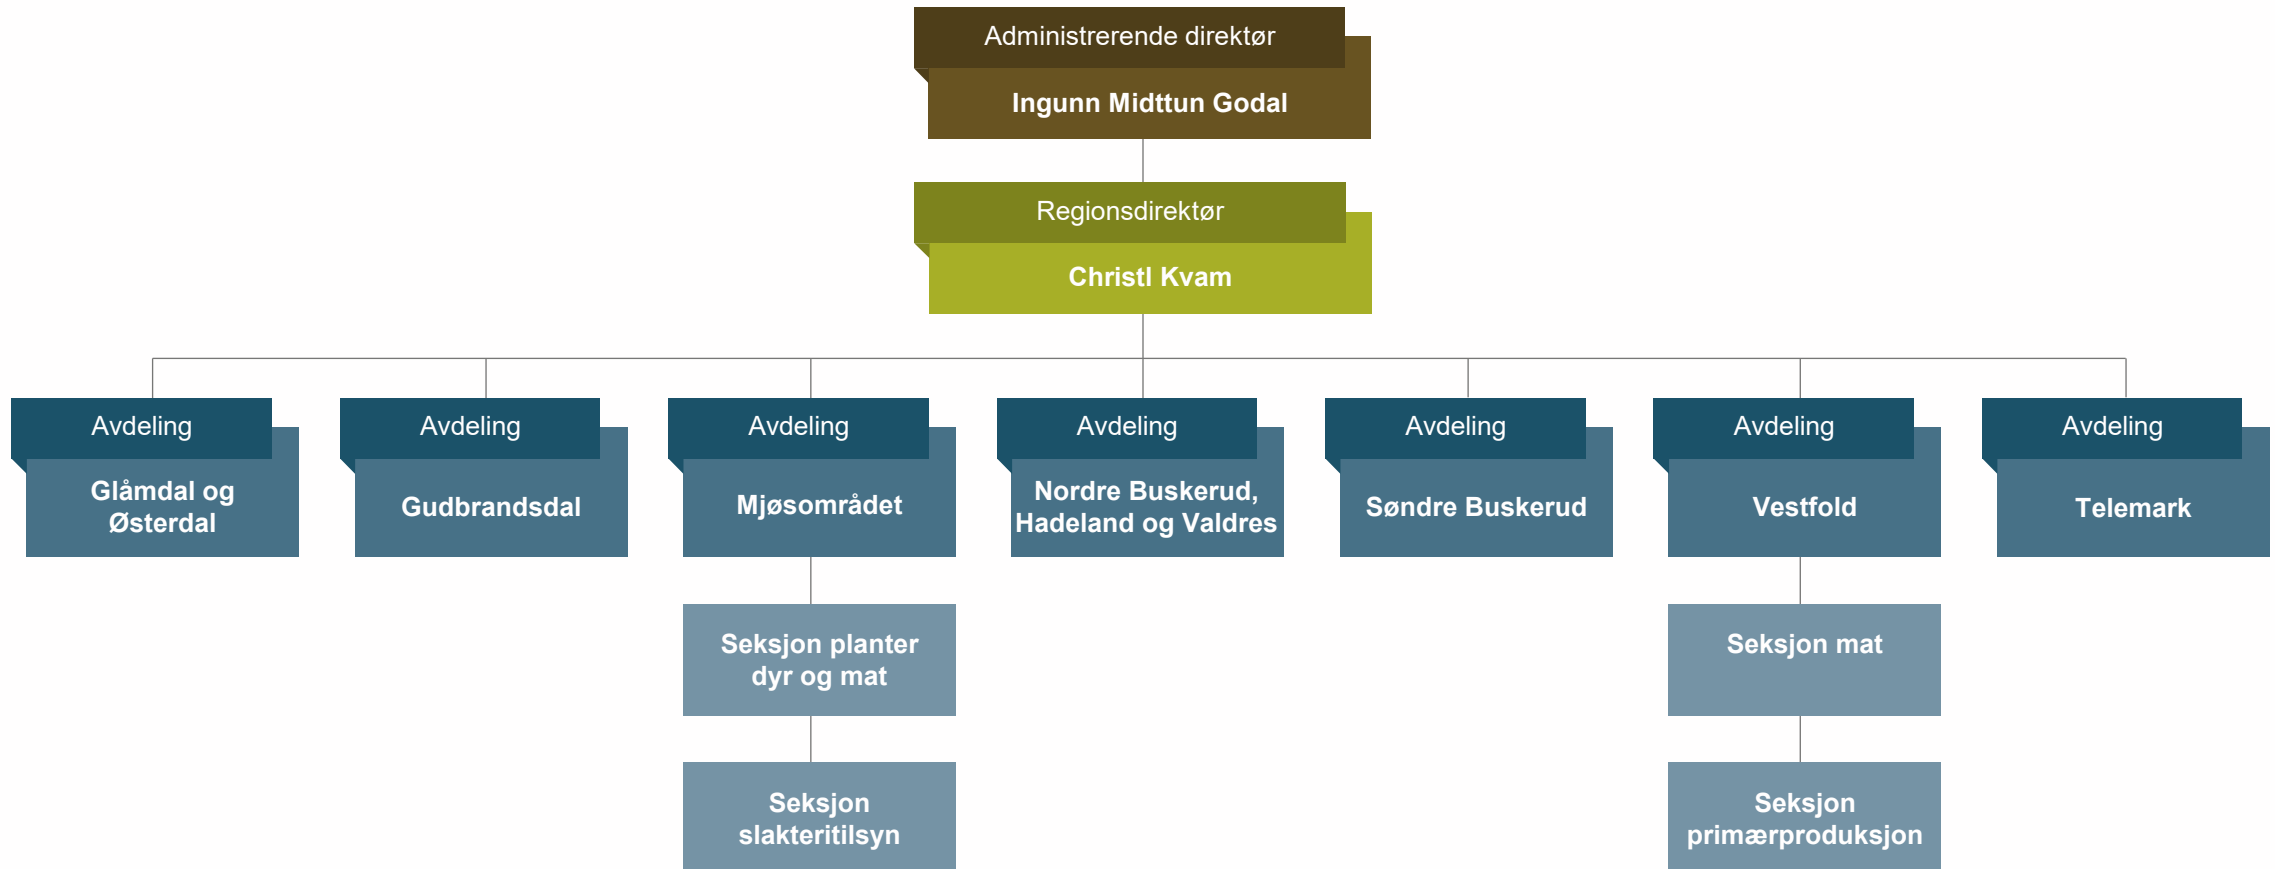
Administrerende direktør
Ingunn Midttun Godal

Regionsdirektør
Christl Kvam

Avdeling
Glåmdal og Østerdal

Avdeling
Gudbrandsdal

Avdeling
Mjøsområdet

Seksjon planter dyr og mat

Seksjon slakteritilsyn

Avdeling
Nordre Buskerud, Hadeland og Valdres

Avdeling
Søndre Buskerud

Avdeling
Vestfold

Seksjon mat

Seksjon primærproduksjon

Avdeling
Telemark